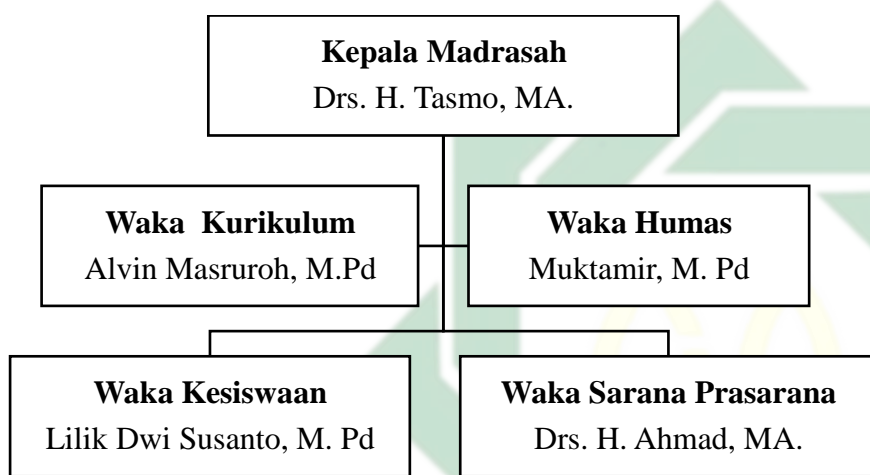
**Kepala Madrasah**
Drs. H. Tasmo, MA.

**Waka Kurikulum**
Alvin Masruroh, M.Pd

**Waka Humas**
Muktamir, M. Pd

**Waka Kesiswaan**
Lilik Dwi Susanto, M. Pd

**Waka Sarana Prasarana**
Drs. H. Ahmad, MA.